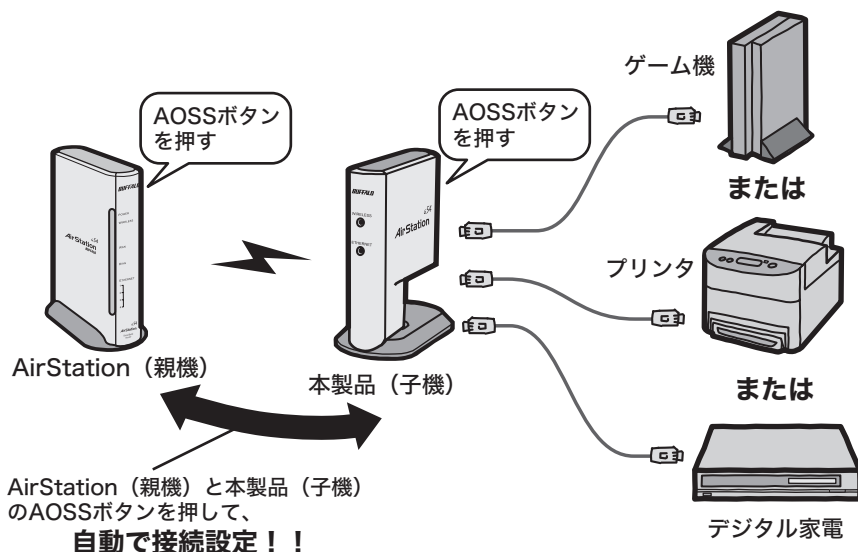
AOSSボタンを押す

AOSSボタンを押す

ゲーム機

または

プリンタ

または

デジタル家電

BUFFALO
AirStation

BUFFALO
AirStation

AirStation（親機）

本製品（子機）

AirStation（親機）と本製品（子機）のAOSSボタンを押して、
自動で接続設定！！